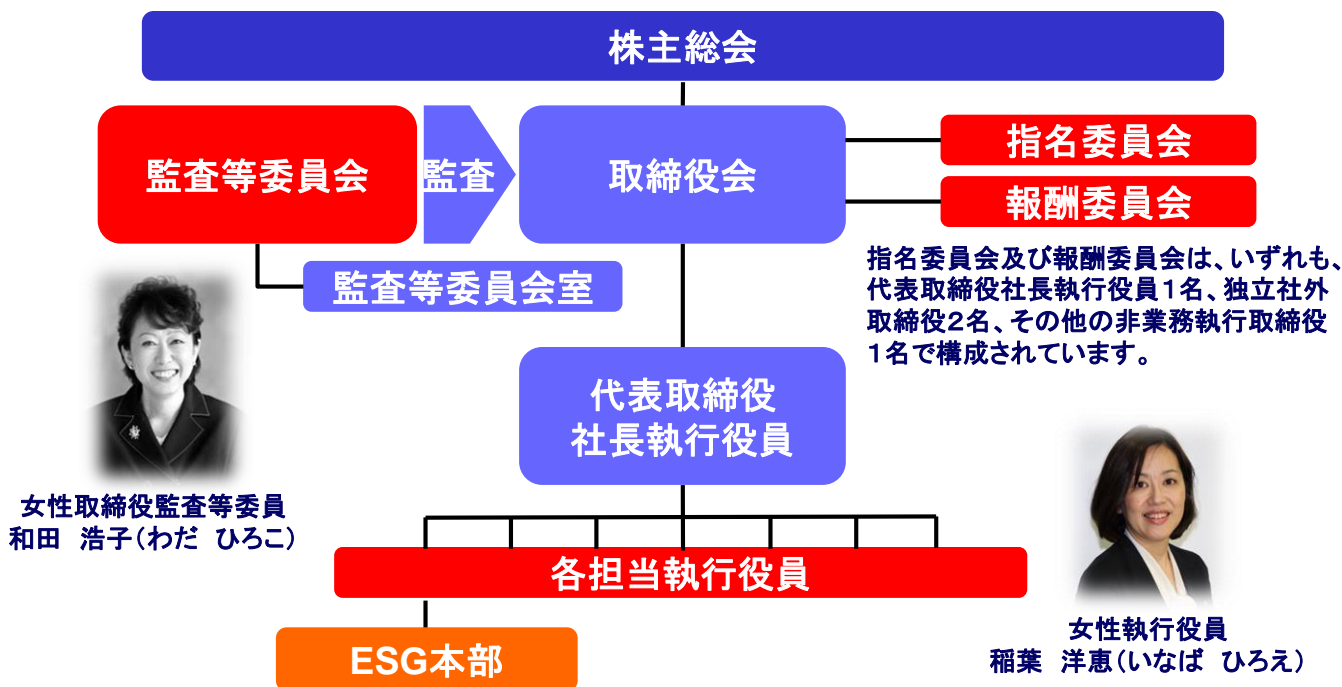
株主総会

監査等委員会

監査

取締役会

指名委員会

報酬委員会

指名委員会及び報酬委員会は、いずれも、代表取締役社長執行役員1名、独立社外取締役2名、その他の非業務執行取締役1名で構成されています。

監査等委員会室

代表取締役
社長執行役員

女性取締役監査等委員
和田　浩子（わだ　ひろこ）

各担当執行役員

ESG本部

女性執行役員
稲葉　洋恵（いなば　ひろえ）